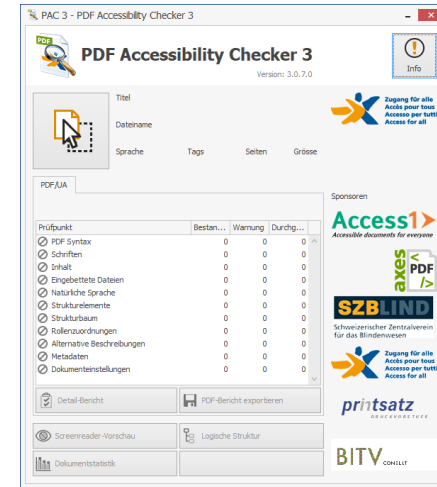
PAC 3 - PDF Accessibility Checker 3

PDF

PDF Accessibility Checker 3

Version: 3.0.7.0

Info

Titel

Dateiname

Sprache Tags Seiten Grösse

Zugang für alle
Accès pour tous
Accesso per tutti
Access for all

PDF/UA

Sponsoren

| Prüfpunkt | Bestan... | Warnung | Durchg... |
|---|---|---|---|
| PDF Syntax | 0 | 0 | 0 |
| Schriften | 0 | 0 | 0 |
| Inhalt | 0 | 0 | 0 |
| Eingebettete Dateien | 0 | 0 | 0 |
| Natürliche Sprache | 0 | 0 | 0 |
| Strukturelemente | 0 | 0 | 0 |
| Strukturbaum | 0 | 0 | 0 |
| Rollenzuordnungen | 0 | 0 | 0 |
| Alternative Beschreibungen | 0 | 0 | 0 |
| Metadaten | 0 | 0 | 0 |
| Dokumenteinstellungen | 0 | 0 | 0 |

Access1
Accessible documents for everyone

axes PDF

SZBLIND
Schweizerischer Zentralverein für das Blindenwesen

Zugang für alle
Accès pour tous
Accesso per tutti
Access for all

Detail-Bericht

PDF-Bericht exportieren

Screenreader-Vorschau

Logische Struktur

Dokumentstatistik

printsatz
DRUCKVORSTUFE

BITV CONSULT